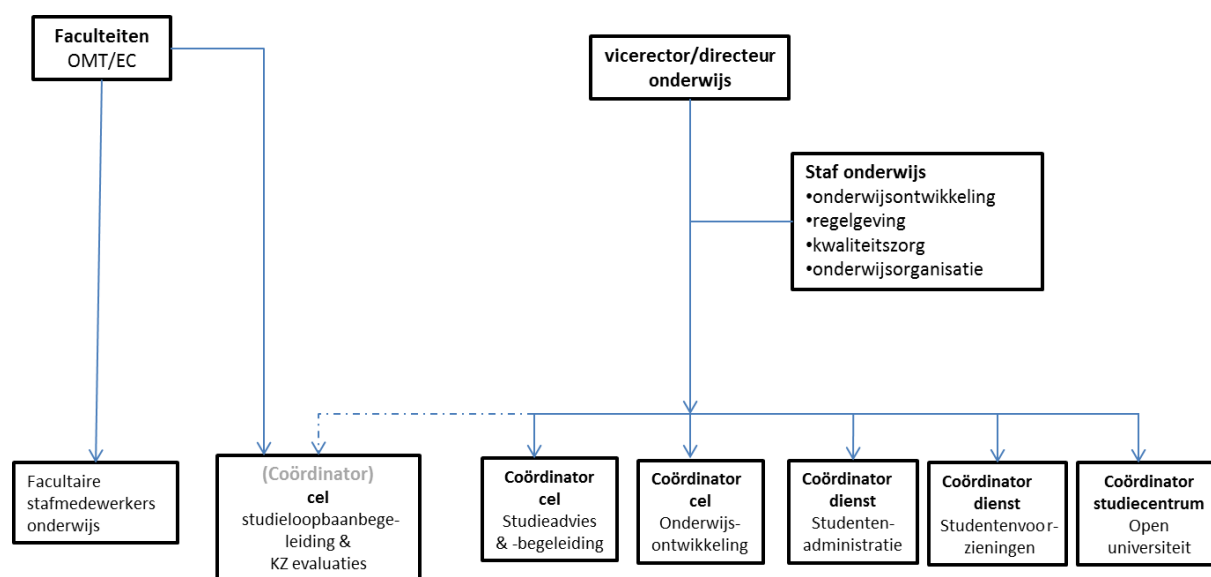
**Faculteiten**
OMT/EC

**vicerector/directeur onderwijs**

**Staf onderwijs**
•onderwijsontwikkeling
•regelgeving
•kwaliteitszorg
•onderwijsorganisatie

Facultaire stafmedewerkers onderwijs

(Coördinator)
**cel**
studieloopbaanbegeleiding &
KZ evaluaties

**Coördinator cel**
Studieadvies & -begeleiding

**Coördinator cel**
Onderwijs-ontwikkeling

**Coördinator dienst**
Studenten-administratie

**Coördinator dienst**
Studentenvoorzieningen

**Coördinator studiecentrum**
Open universiteit